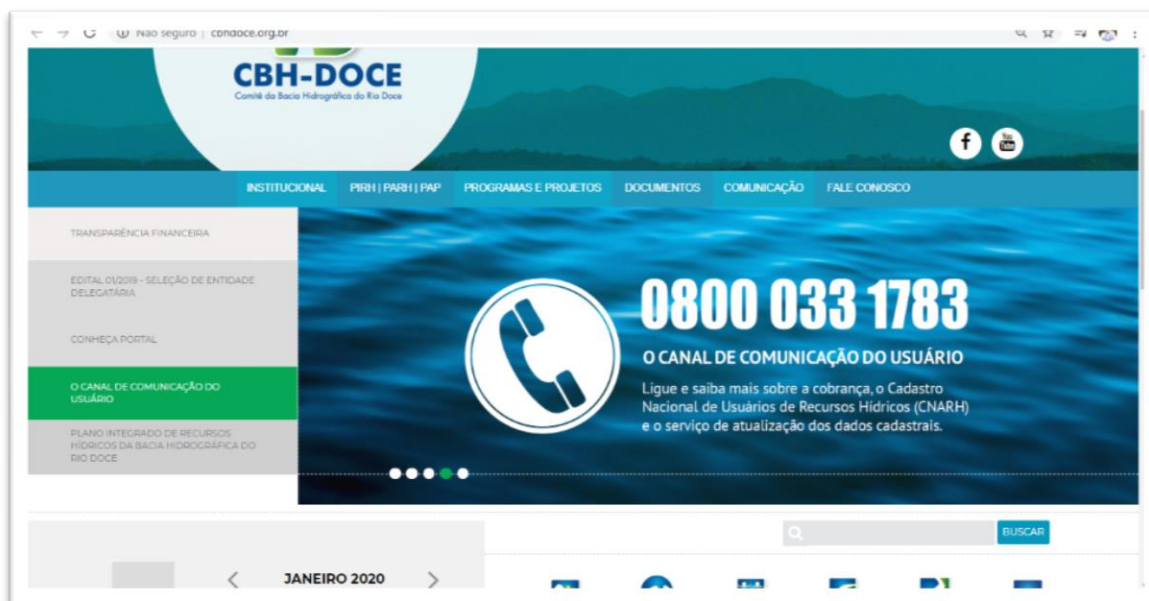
Não seguro | cbhdoce.org.br

CBH-DOCE
Comitê da Bacia Hidrográfica do Rio Doce

INSTITUCIONAL PIRH | PARH | PAP PROGRAMAS E PROJETOS DOCUMENTOS COMUNICAÇÃO FALE CONOSCO

TRANSPARÊNCIA FINANCEIRA

EDITAL 01/2019 - SELEÇÃO DE ENTIDADE DELEGATÁRIA

CONHEÇA PORTAL

O CANAL DE COMUNICAÇÃO DO USUÁRIO

PLANO INTEGRADO DE RECURSOS HÍDRICOS DA BACIA HIDROGRÁFICA DO RIO DOCE

0800 033 1783

O CANAL DE COMUNICAÇÃO DO USUÁRIO

Ligue e saiba mais sobre a cobrança, o Cadastro Nacional de Usuários de Recursos Hídricos (CNARH) e o serviço de atualização dos dados cadastrais.

BUSCAR

JANEIRO 2020